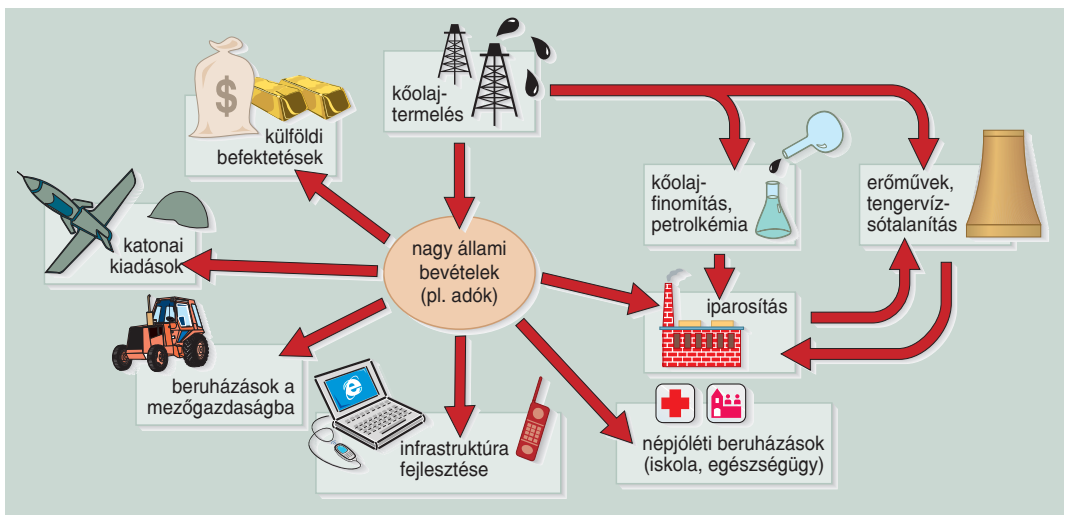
kőolajtermelés

külföldi befektetések

kőolajfinomítás, petrolkémia

erőművek, tengervízsótalanítás

katonai kiadások

nagy állami bevételek (pl. adók)

iparosítás

beruházások a mezőgazdaságba

infrastruktúra fejlesztése

népjóléti beruházások (iskola, egészségügy)